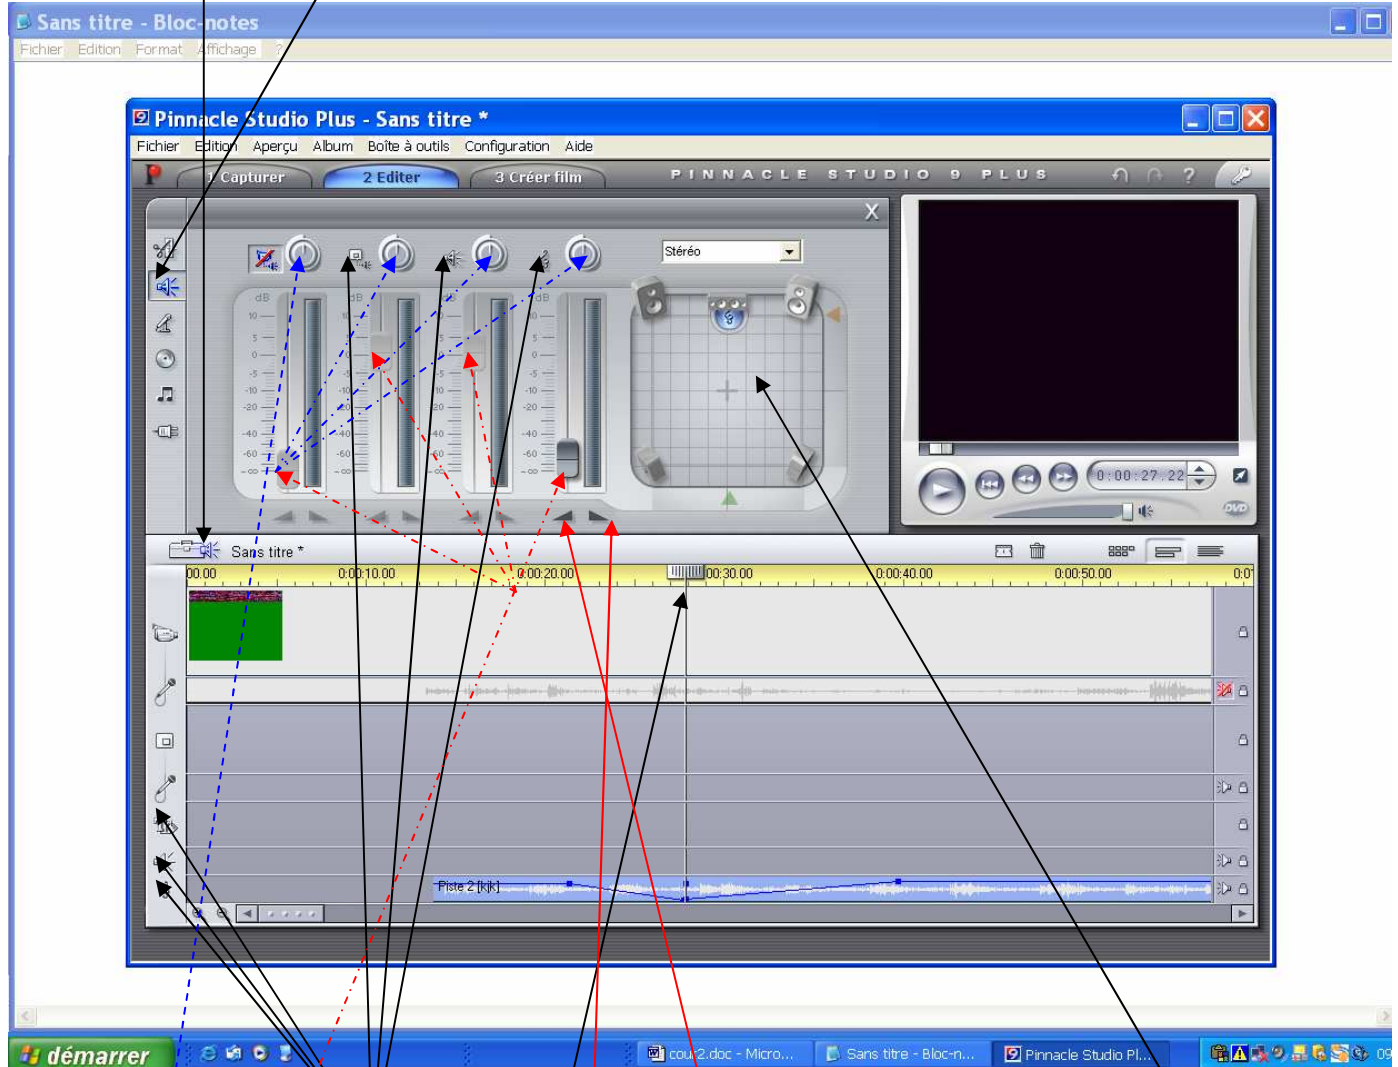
Sans titre - Bloc-notes
Fichier Edition Format Affichage ?

Pinnacle Studio Plus - Sans titre *
Fichier Edition Aperçu Album Boîte à outils Configuration Aide
1 Capturer 2 Editer 3 Créer film
PINNACLE STUDIO 9 PLUS

Stéréo

dB 10 5 0 -5 -10 -20 -40 -60 -∞

0:00:27.22

Sans titre *
00.00 0:00:10.00 0:00:20.00 0:00:30.00 0:00:40.00 0:00:50.00 0:0

Piste 2 [k|k]

démarrer
cour2.doc - Micro... Sans titre - Bloc-n... Pinnacle Studio Pl... 09